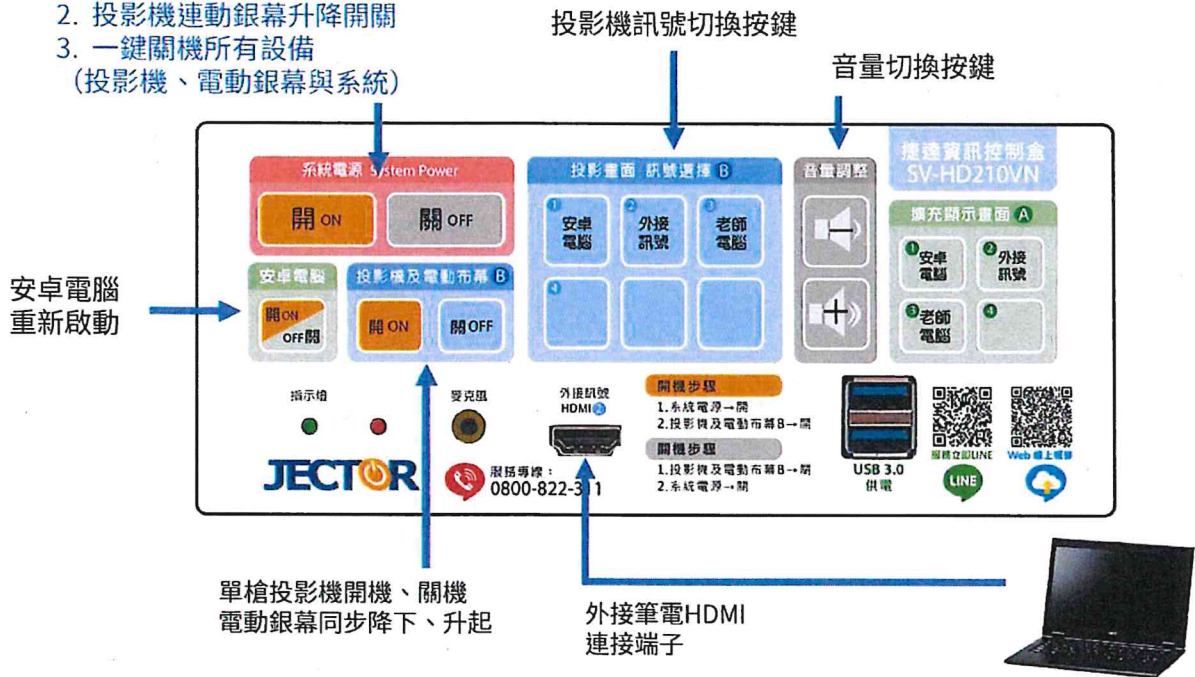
2. 投影機連動銀幕升降開關
3. 一鍵關機所有設備
（投影機、電動銀幕與系統）

投影機訊號切換按鍵

音量切換按鍵

捷達資訊控制盒
SV-HD210VN

系統電源 System Power

開 ON

關 OFF

投影畫面 訊號選擇 B

1 安卓電腦

2 外接訊號

3 老師電腦

4

音量調整

擴充顯示畫面 A

1 安卓電腦

2 外接訊號

3 老師電腦

4

安卓電腦
重新啟動

安卓電腦

開 ON
OFF 關

投影機及電動布幕 B

開 ON

關 OFF

指示燈

麥克風

外接訊號
HDMI 2

開機步驟
1.系統電源→開
2.投影機及電動布幕B→開

關機步驟
1.投影機及電動布幕B→關
2.系統電源→關

USB 3.0
供電

服務立即LINE

Web 線上報修

LINE

JECTOR

服務專線：
0800-822-3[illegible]1

單槍投影機開機、關機
電動銀幕同步降下、升起

外接筆電HDMI
連接端子